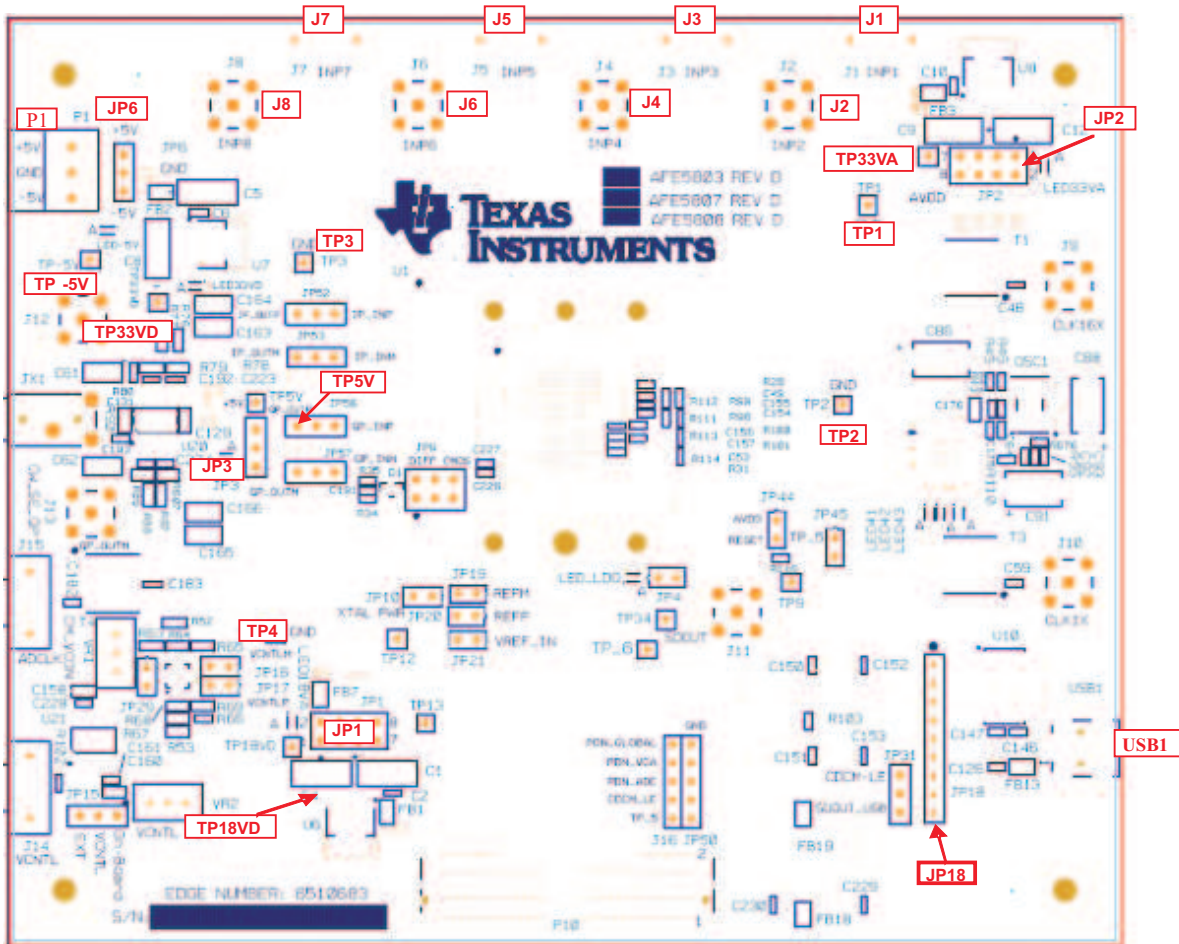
J7 J5 J3 J1

J8 J7 INP7 J6 J5 INP5 J4 J3 INP3 J2 J1 INP1 C10 U8

J8 J6 J4 J2

INP8 INP6 INP4 INP2

P1 JP6 P1 +5V JP6

+5V GND -5V

GND C5 -5V FB4 C8

TEXAS INSTRUMENTS

AFE5803 REV D
AFE5807 REV D
AFE5806 REV D

JP2 TP33VA C9 C11 AVDD JP2 LED33VA

TP1 TP1

T1 J9

TP3 GND TP3 U7 U1

TP-5V TP -5V

C164 C163 JP52 JP53

TP33VD J12

R79 R78 C192 C223

TP5V TP5V JP56

JP3 JP3 C129 JP57

JP55 D1 C227 C228

J13 J15 C166 C165 C183

TP2 GND TP2

R112 R111 R113 R114

OSC1 C86 C88 C176 C91 T3

JP44 AVDD RESET JP45 TP_5

J10 C59 CLKIX CLKI6X C48

TP4 GND JP16 JP17 JP20 R65 R69 R68 R53 R57 R52 R64

JP19 REFM JP10 XTAL PWR JP20 REFP VREF_IN JP21 TP12

LED_LDO JP4 TP34 SDOUT TP_6 J11 TP9

C158 C229 U21 C161 C160

JP1 FB7 TP1 TP13 TP18VD C1 C2 FB1 U6

TP18VD

JP15 EXT VCNTL VR2 VCNTL J14 VCNTL

PDN_GLOBAL PDN_VCA PDN_ADC CDCM_LE TP_5 J16 JP50 GND

C150 C152 R103 C153 C151 JP31 CDCM-LE SDOUT_USB FB19 JP18

JP18

C147 C146 C126 FB13 USB1 USB1

EDGE NUMBER: 6510683
S/N

P10 C230 FB18 C229